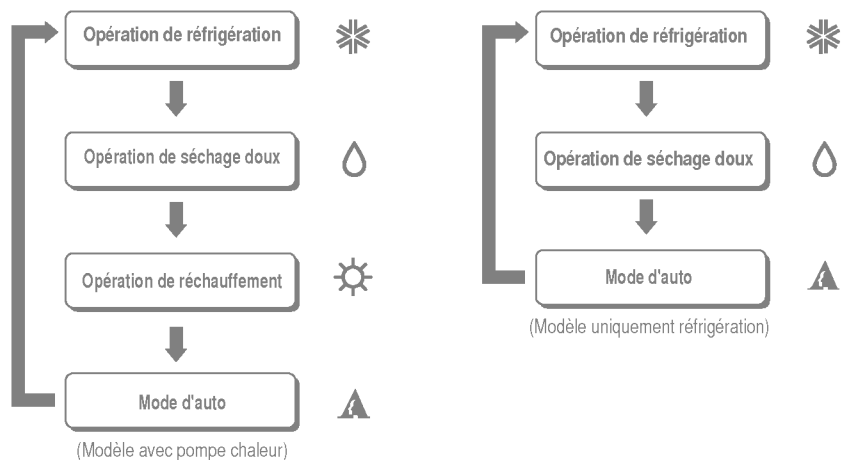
Opération de réfrigération

Opération de séchage doux

Opération de réchauffement

Mode d'auto

(Modèle avec pompe chaleur)

Opération de réfrigération

Opération de séchage doux

Mode d'auto

(Modèle uniquement réfrigération)